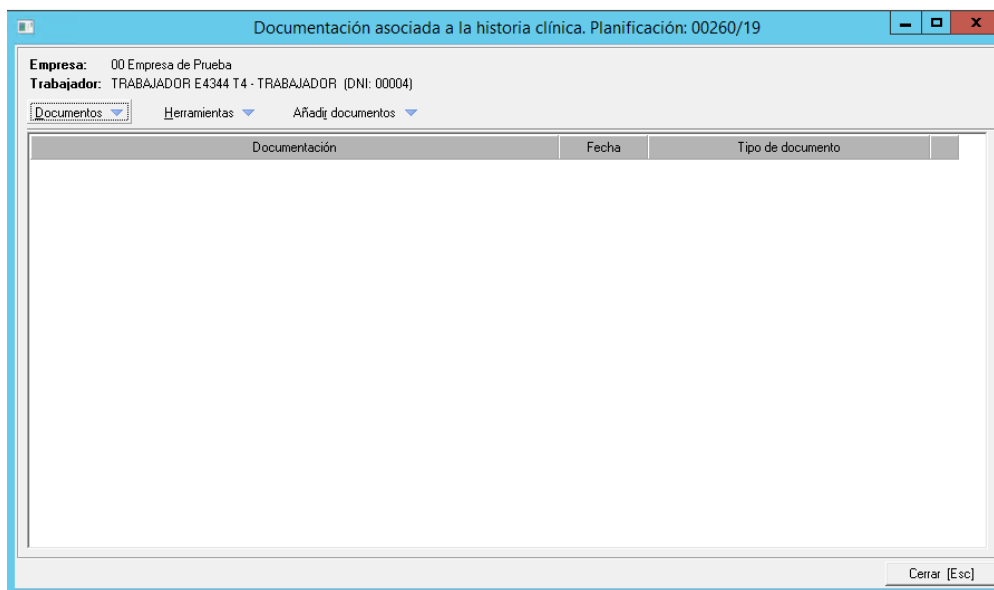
Documentación asociada a la historia clínica. Planificación: 00260/19

Empresa: 00 Empresa de Prueba
Trabajador: TRABAJADOR E4344 T4 - TRABAJADOR (DNI: 00004)

Documentos
Herramientas
Añadir documentos

| Documentación | Fecha | Tipo de documento |
|---|---|---|

Cerrar [Esc]